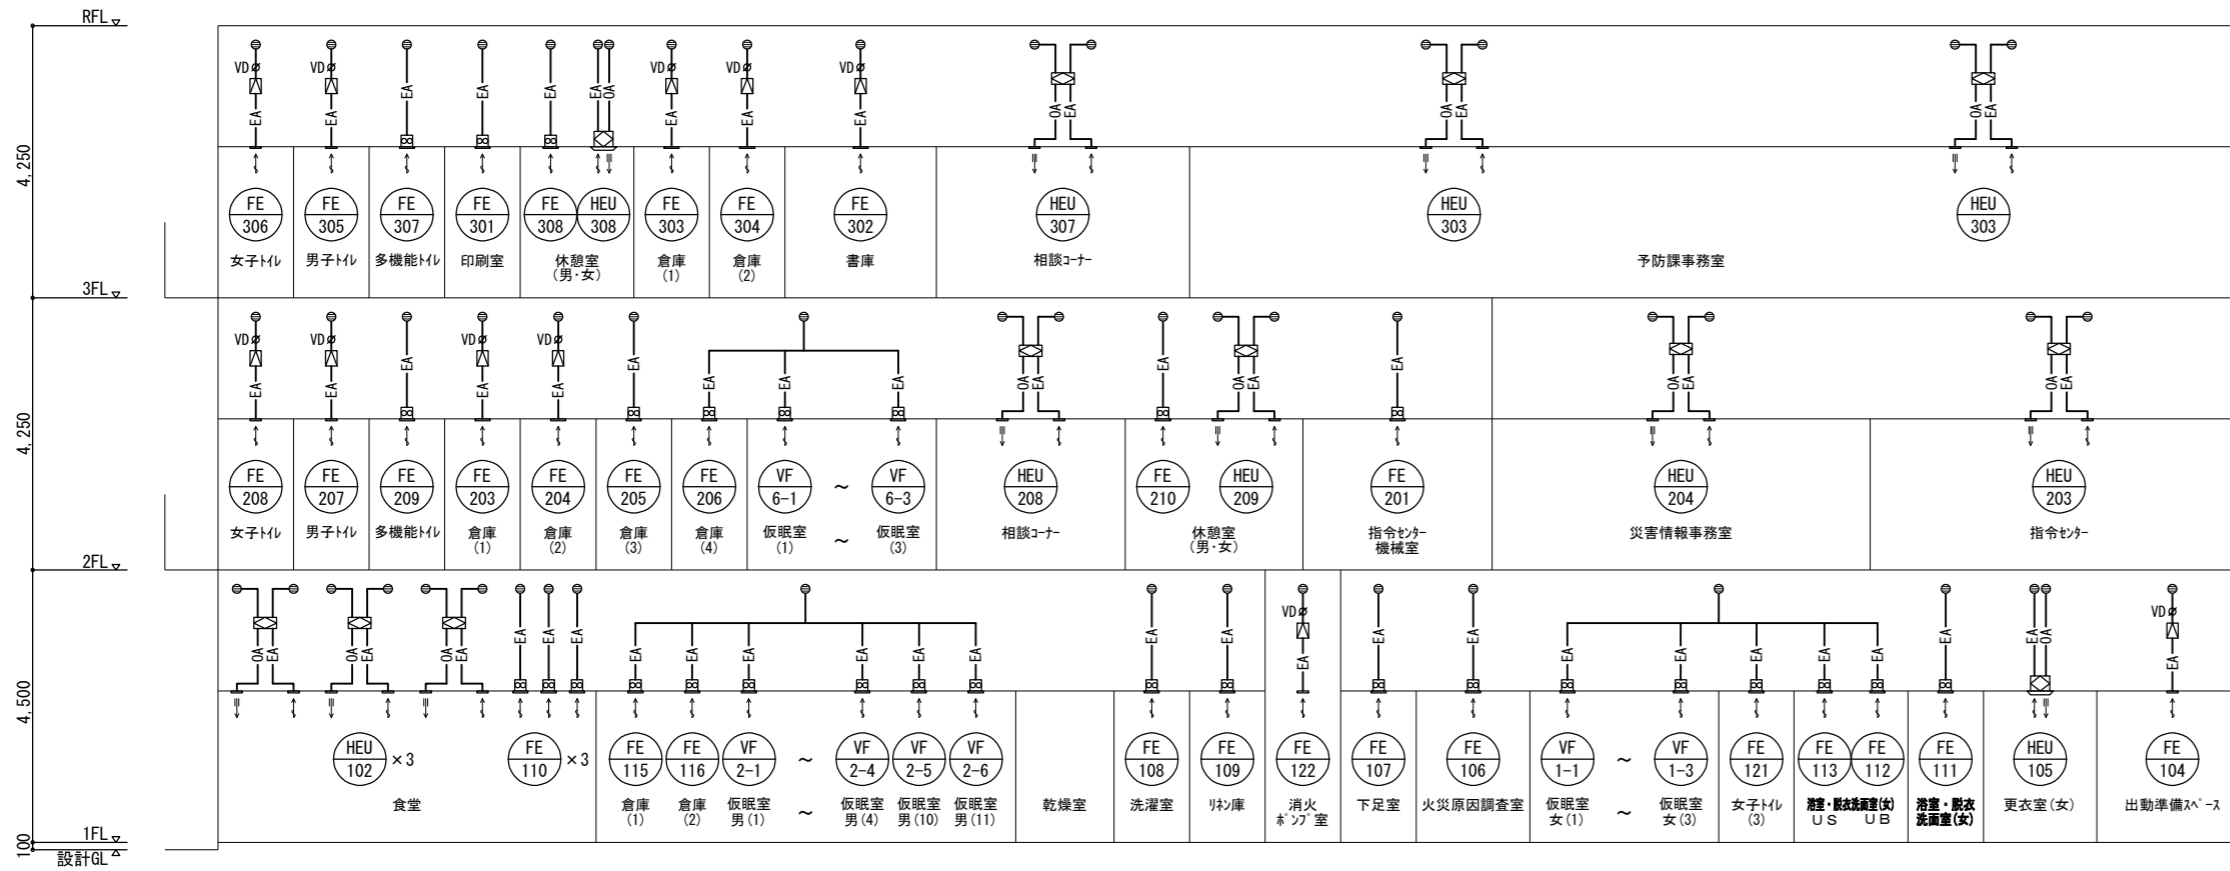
RFL
4,250
3FL
4,250
2FL
4,500
1FL
100
設計GL

VDø EA VDø EA EA EA EA EA OA VDø EA VDø EA VDø EA OA EA OA EA OA EA

FE 306 女子トイレ
FE 305 男子トイレ
FE 307 多機能トイレ
FE 301 印刷室
FE 308 HEU 308 休憩室 (男・女)
FE 303 倉庫 (1)
FE 304 倉庫 (2)
FE 302 書庫
HEU 307 相談コーナー
HEU 303
HEU 303
予防課事務室

VDø EA VDø EA EA VDø EA VDø EA EA EA EA EA OA EA EA OA EA EA OA EA OA EA

FE 208 女子トイレ
FE 207 男子トイレ
FE 209 多機能トイレ
FE 203 倉庫 (1)
FE 204 倉庫 (2)
FE 205 倉庫 (3)
FE 206 倉庫 (4)
VF 6-1 仮眠室 (1) ~ VF 6-3 仮眠室 (3) ~
HEU 208 相談コーナー
FE 210 HEU 209 休憩室 (男・女)
FE 201 指令センター 機械室
HEU 204 災害情報事務室
HEU 203 指令センター

OA EA OA EA OA EA EA EA EA EA EA EA EA EA EA EA EA VDø EA EA EA EA EA EA EA EA EA EA OA VDø EA

HEU 102 ×3
食堂
FE 110 ×3
FE 115 倉庫 (1)
FE 116 倉庫 (2)
VF 2-1 仮眠室 男 (1)
~
VF 2-4 仮眠室 男 (4)
VF 2-5 仮眠室 男 (10)
VF 2-6 仮眠室 男 (11)
乾燥室
FE 108 洗濯室
FE 109 リネン庫
FE 122 消火ポンプ室
FE 107 下足室
FE 106 火災原因調査室
VF 1-1 仮眠室 女 (1)
~
VF 1-3 仮眠室 女 (3)
FE 121 女子トイレ (3)
FE 113 FE 112 浴室・脱衣洗面室(女) US UB
FE 111 浴室・脱衣 洗面室(女)
HEU 105 更衣室(女)
FE 104 出動準備スペース